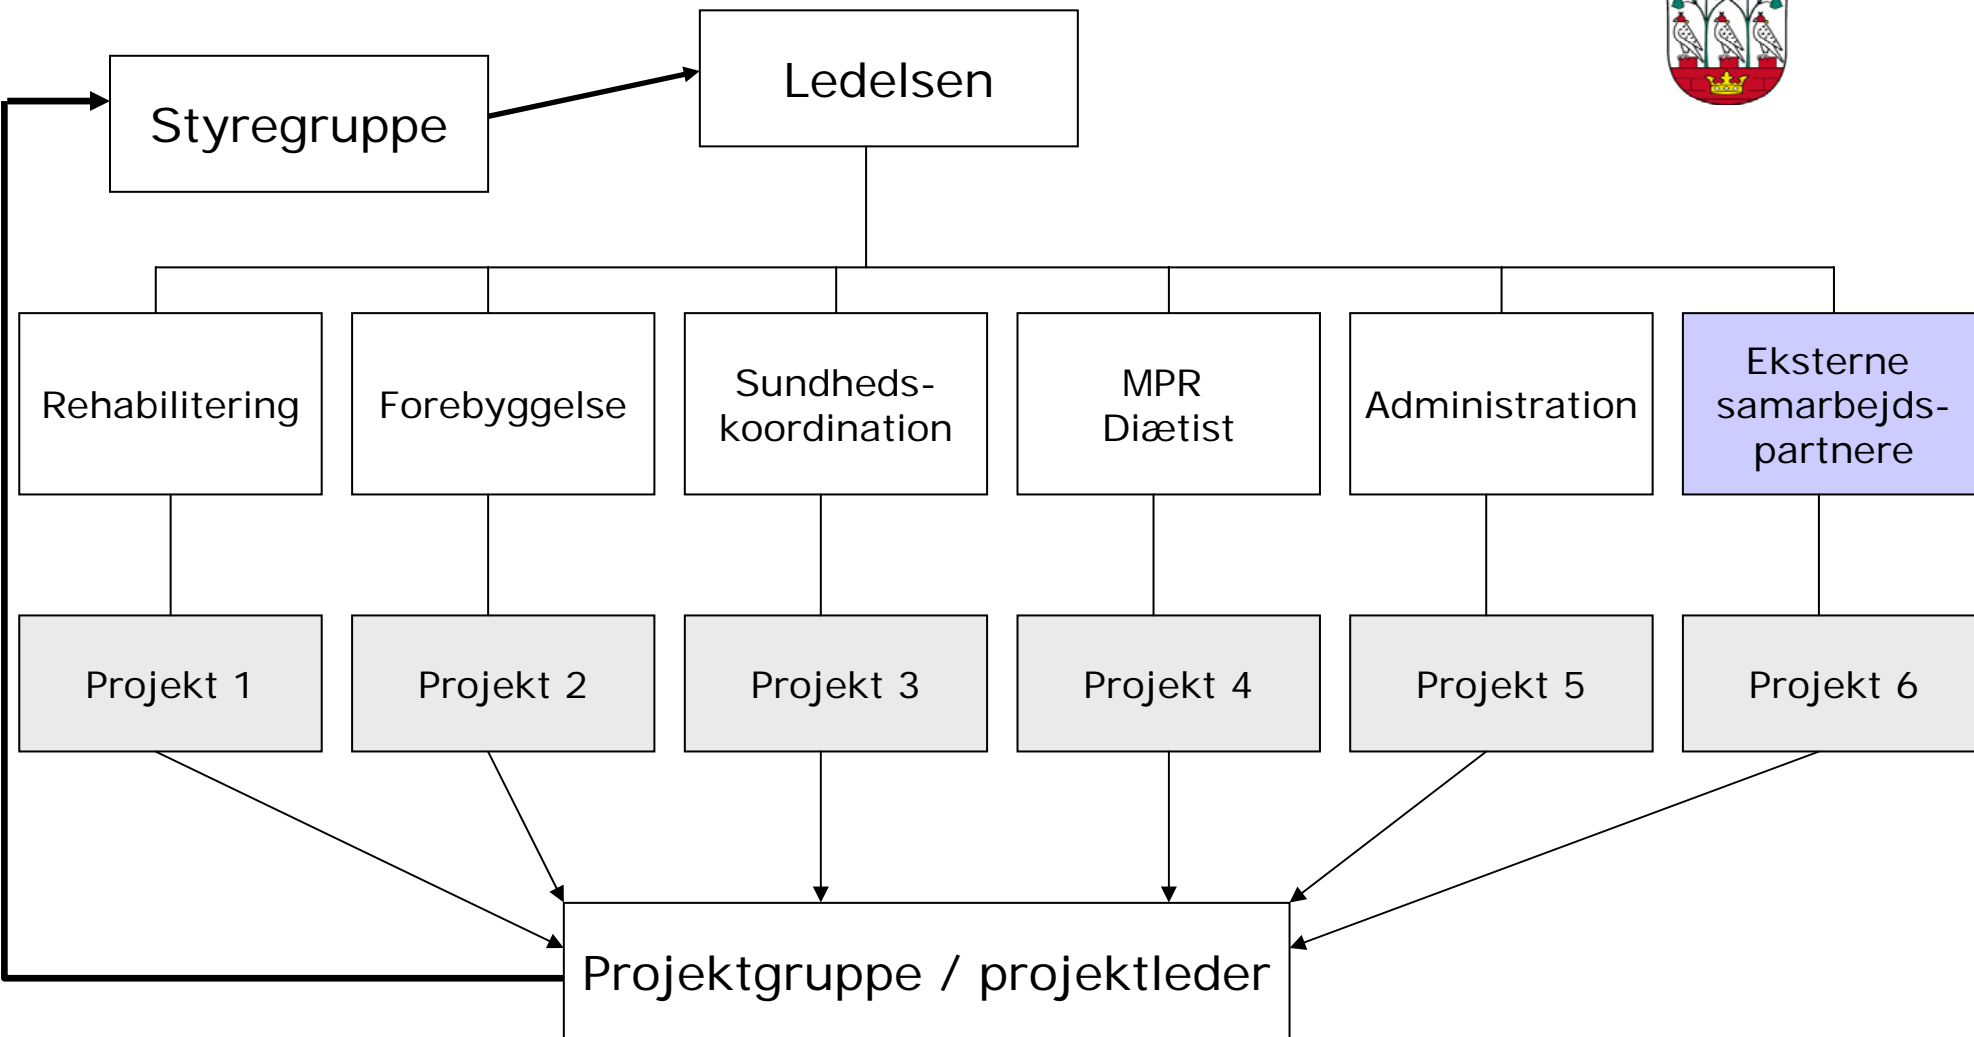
Ledelsen

Styregruppe

Rehabilitering

Forebyggelse

Sundheds-koordination

MPR
Diætist

Administration

Eksterne samarbejds-partnere

Projekt 1

Projekt 2

Projekt 3

Projekt 4

Projekt 5

Projekt 6

Projektgruppe / projektleder